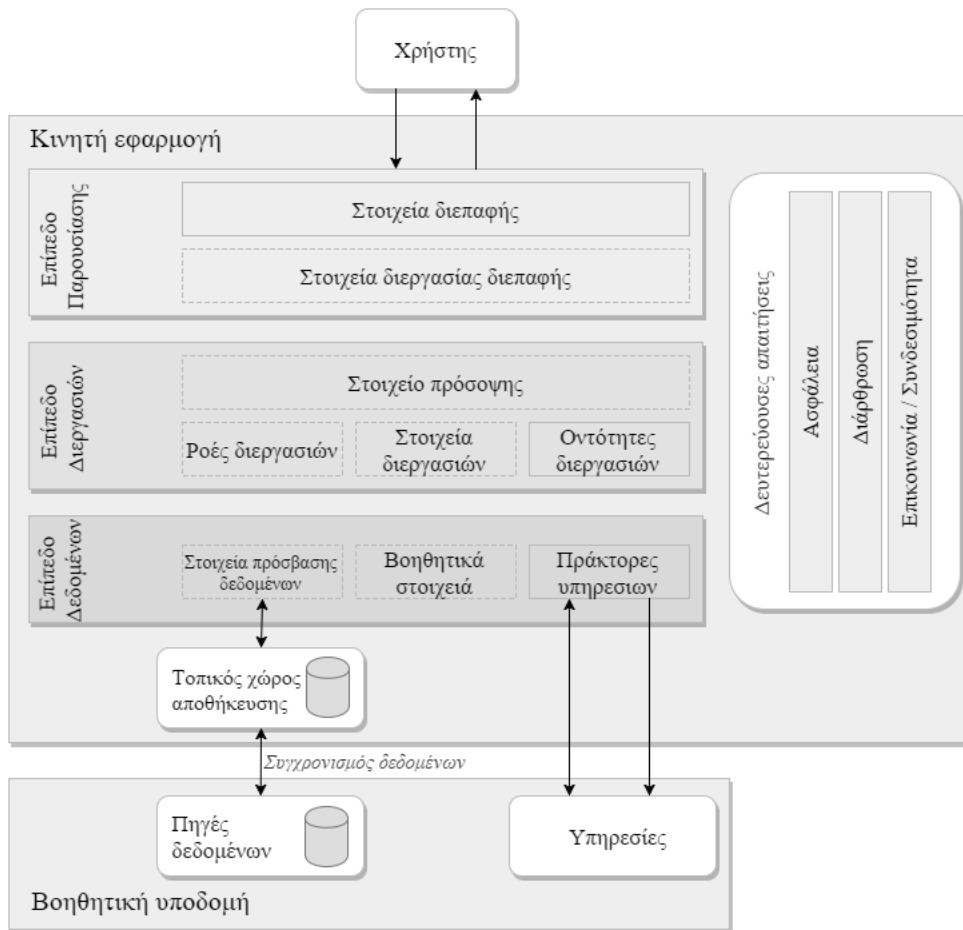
Χρήστης

Κινητή εφαρμογή

Επίπεδο Παρουσίασης

Στοιχεία διεπαφής

Στοιχεία διεργασίας διεπαφής

Επίπεδο Διεργασιών

Στοιχείο πρόσοψης

Ροές διεργασιών

Στοιχεία διεργασιών

Οντότητες διεργασιών

Επίπεδο Δεδομένων

Στοιχεία πρόσβασης δεδομένων

Βοηθητικά στοιχειά

Πράκτορες υπηρεσιων

Δευτερεύουσες απαιτήσεις

Ασφάλεια

Διάρθρωση

Επικοινωνία / Συνδεσιμότητα

Τοπικός χώρος αποθήκευσης

Συγχρονισμός δεδομένων

Πηγές δεδομένων

Υπηρεσίες

Βοηθητική υποδομή